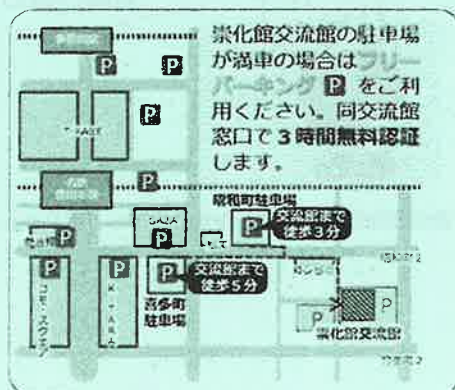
崇化館交流館の駐車場が満車の場合はフリーパーキング P をご利用ください。同交流館窓口で３時間無料認証します。

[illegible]
P
P
P
P
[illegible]
P
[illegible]
P
SAJA
P
昭和町駐車場
P
交流館まで徒歩３分
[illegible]
P
コモ・スクエア
P
K-PARK
P
交流館まで徒歩５分
喜多町駐車場
P
P
崇化館交流館
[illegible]
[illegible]